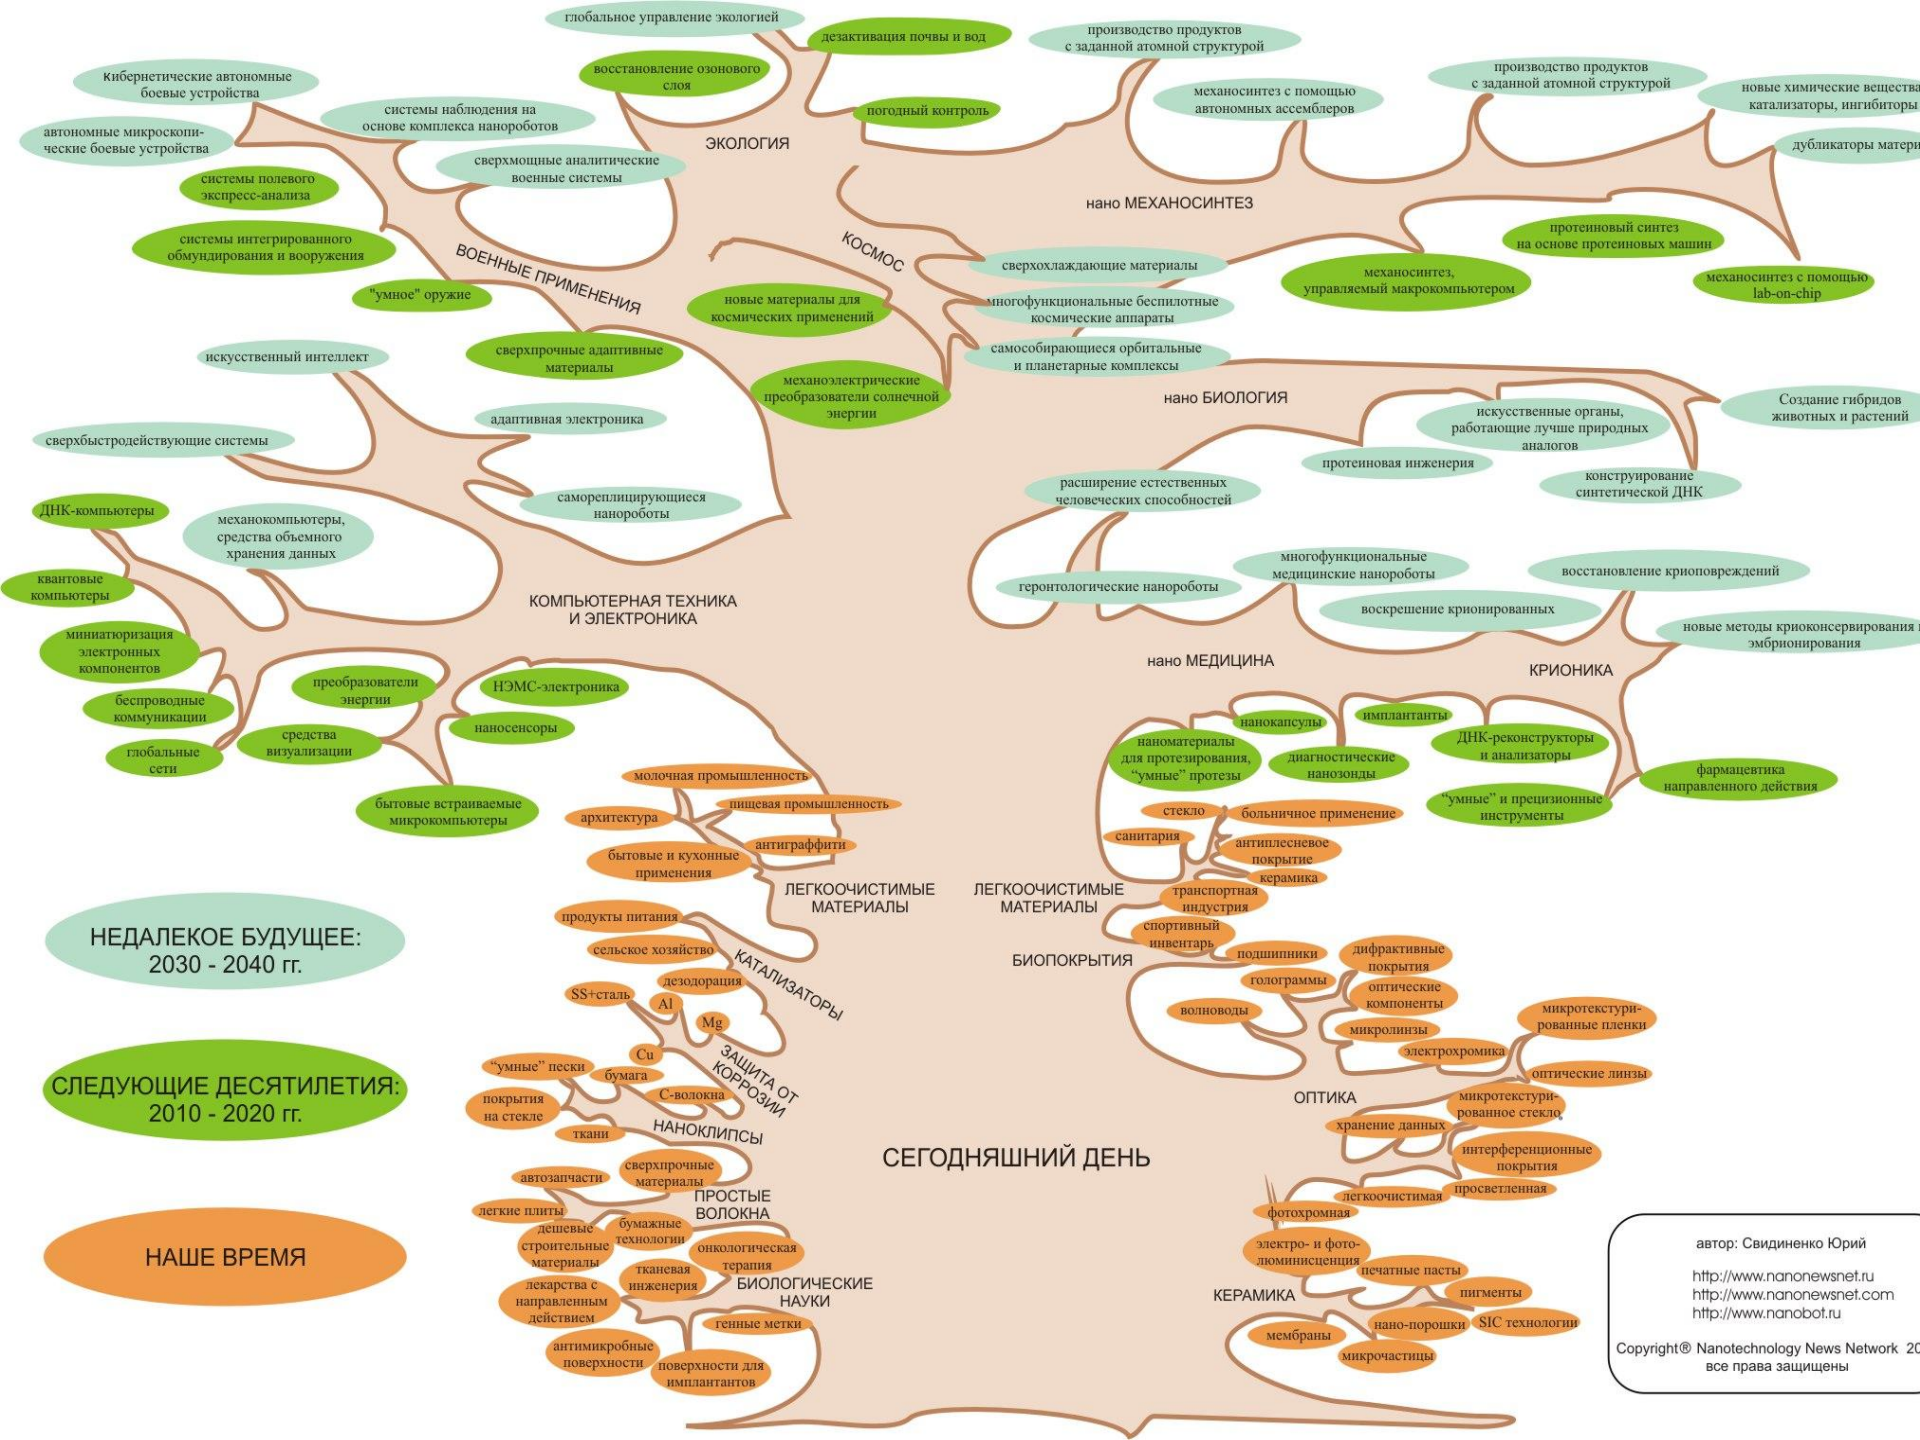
глобальное управление экологией
дезактивация почвы и вод
производство продуктов с заданной атомной структурой
восстановление озонового слоя
кибернетические автономные боевые устройства
системы наблюдения на основе комплекса нанороботов
погодный контроль
производство продуктов с заданной атомной структурой
механосинтез с помощью автономных ассемблеров
новые химические вещества, катализаторы, ингибиторы
автономные микроскопические боевые устройства
сверхмощные аналитические военные системы
ЭКОЛОГИЯ
дубликаторы матери
системы полевого экспресс-анализа
нано МЕХАНОСИНТЕЗ
системы интегрированного обмундирования и вооружения
КОСМОС
протеиновый синтез на основе протеиновых машин
ВОЕННЫЕ ПРИМЕНЕНИЯ
сверхохлаждающие материалы
механосинтез, управляемый макрокомпьютером
механосинтез с помощью lab-on-chip
"умное" оружие
новые материалы для космических применений
многофункциональные беспилотные космические аппараты
сверхпрочные адаптивные материалы
самособирающиеся орбитальные и планетарные комплексы
искусственный интеллект
механоэлектрические преобразователи солнечной энергии
нано БИОЛОГИЯ
Создание гибридов животных и растений
адаптивная электроника
искусственные органы, работающие лучше природных аналогов
сверхбыстродействующие системы
протеиновая инженерия
конструирование синтетической ДНК
расширение естественных человеческих способностей
самореплицирующиеся нанороботы
ДНК-компьютеры
механокомпьютеры, средства объемного хранения данных
многофункциональные медицинские нанороботы
восстановление криоповреждений
квантовые компьютеры
геронтологические нанороботы
КОМПЬЮТЕРНАЯ ТЕХНИКА И ЭЛЕКТРОНИКА
воскрешение крионированных
новые методы криоконсервирования и эмбрионирования
миниатюризация электронных компонентов
нано МЕДИЦИНА
КРИОНИКА
преобразователи энергии
НЭМС-электроника
беспроводные коммуникации
наносенсоры
нанокапсулы
имплантанты
средства визуализации
наноматериалы для протезирования, "умные" протезы
диагностические нанозонды
ДНК-реконструкторы и анализаторы
глобальные сети
молочная промышленность
фармацевтика направленного действия
бытовые встраиваемые микрокомпьютеры
пищевая промышленность
архитектура
стекло
больничное применение
"умные" и прецизионные инструменты
антиграффити
санитария
антиплесневое покрытие
бытовые и кухонные применения
керамика
ЛЕГКООЧИСТИМЫЕ МАТЕРИАЛЫ
ЛЕГКООЧИСТИМЫЕ МАТЕРИАЛЫ
транспортная индустрия
продукты питания
спортивный инвентарь
НЕДАЛЕКОЕ БУДУЩЕЕ: 2030 - 2040 гг.
сельское хозяйство
КАТАЛИЗАТОРЫ
подшипники
дифрактивные покрытия
БИОПОКРЫТИЯ
дезодорация
голограммы
SS+сталь
Al
оптические компоненты
Mg
волноводы
микротекстурированные пленки
микролинзы
Cu
ЗАЩИТА ОТ КОРРОЗИИ
электрохромика
"умные" пески
бумага
СЛЕДУЮЩИЕ ДЕСЯТИЛЕТИЯ: 2010 - 2020 гг.
оптические линзы
покрытия на стекле
С-волокна
ОПТИКА
микротекстурированное стекло
ткани
НАНОКЛИПСЫ
хранение данных
интерференционные покрытия
сверхпрочные материалы
СЕГОДНЯШНИЙ ДЕНЬ
автозапчасти
ПРОСТЫЕ ВОЛОКНА
легкоочистимая
просветленная
легкие плиты
бумажные технологии
фотохромная
дешевые строительные материалы
онкологическая терапия
электро- и фотолюминисценция
НАШЕ ВРЕМЯ
тканевая инженерия
печатные пасты
лекарства с направленным действием
БИОЛОГИЧЕСКИЕ НАУКИ
КЕРАМИКА
пигменты
генные метки
нано-порошки
SIC технологии
антимикробные поверхности
мембраны
поверхности для имплантантов
микрочастицы
автор: Свидиненко Юрий
http://www.nanonewsnet.ru
http://www.nanonewsnet.com
http://www.nanobot.ru
Copyright® Nanotechnology News Network 20
все права защищены